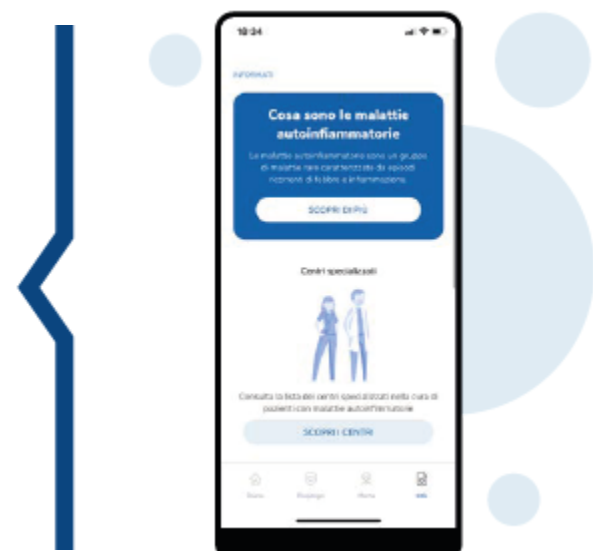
10:24

INFORMATI

Cosa sono le malattie autoinfiammatorie

Le malattie autoinfiammatorie sono un gruppo di malattie rare caratterizzate da episodi ricorrenti di febbre e infiammazione.

SCOPRI DI PIÙ

Centri specializzati

Consulta la lista dei centri specializzati nella cura di pazienti con malattie autoinfiammatorie

SCOPRI I CENTRI

Diario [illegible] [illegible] Info